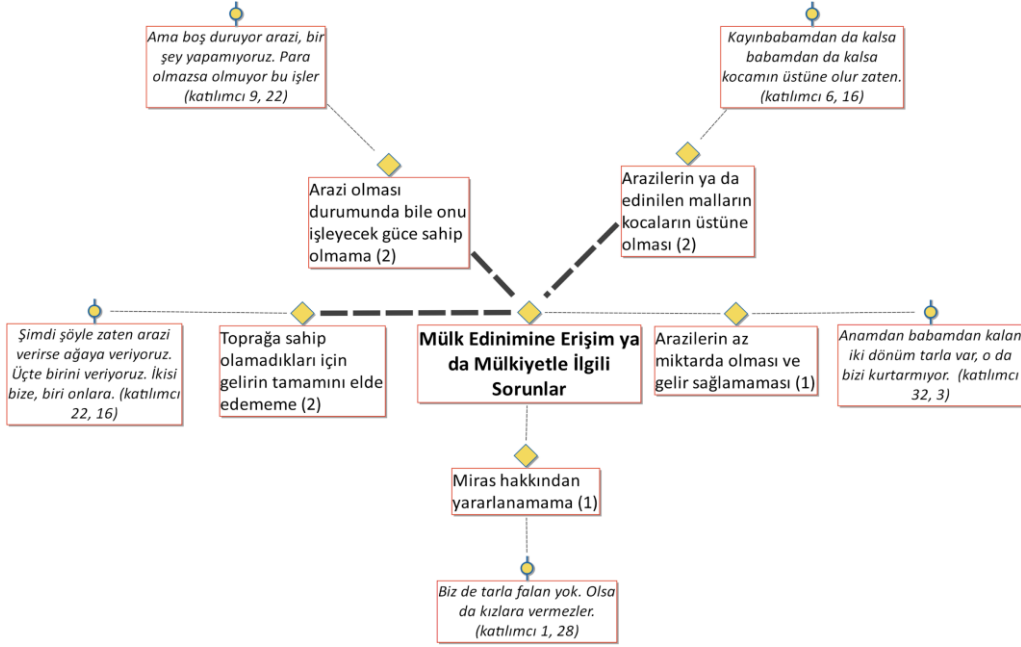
Ama boş duruyor arazi, bir şey yapamıyoruz. Para olmazsa olmuyor bu işler (katılımcı 9, 22)

Kayınbabamdan da kalsa babamdan da kalsa kocamın üstüne olur zaten. (katılımcı 6, 16)

Arazi olması durumunda bile onu işleyecek güce sahip olmama (2)

Arazilerin ya da edinilen malların kocaların üstüne olması (2)

Şimdi şöyle zaten arazi verirse ağaya veriyoruz. Üçte birini veriyoruz. İkisi bize, biri onlara. (katılımcı 22, 16)

Toprağa sahip olamadıkları için gelirin tamamını elde edememe (2)

Mülk Edinimine Erişim ya da Mülkiyetle İlgili Sorunlar

Arazilerin az miktarda olması ve gelir sağlamaması (1)

Anamdan babamdan kalan iki dönüm tarla var, o da bizi kurtarmıyor. (katılımcı 32, 3)

Miras hakkından yararlanamama (1)

Biz de tarla falan yok. Olsa da kızlara vermezler. (katılımcı 1, 28)